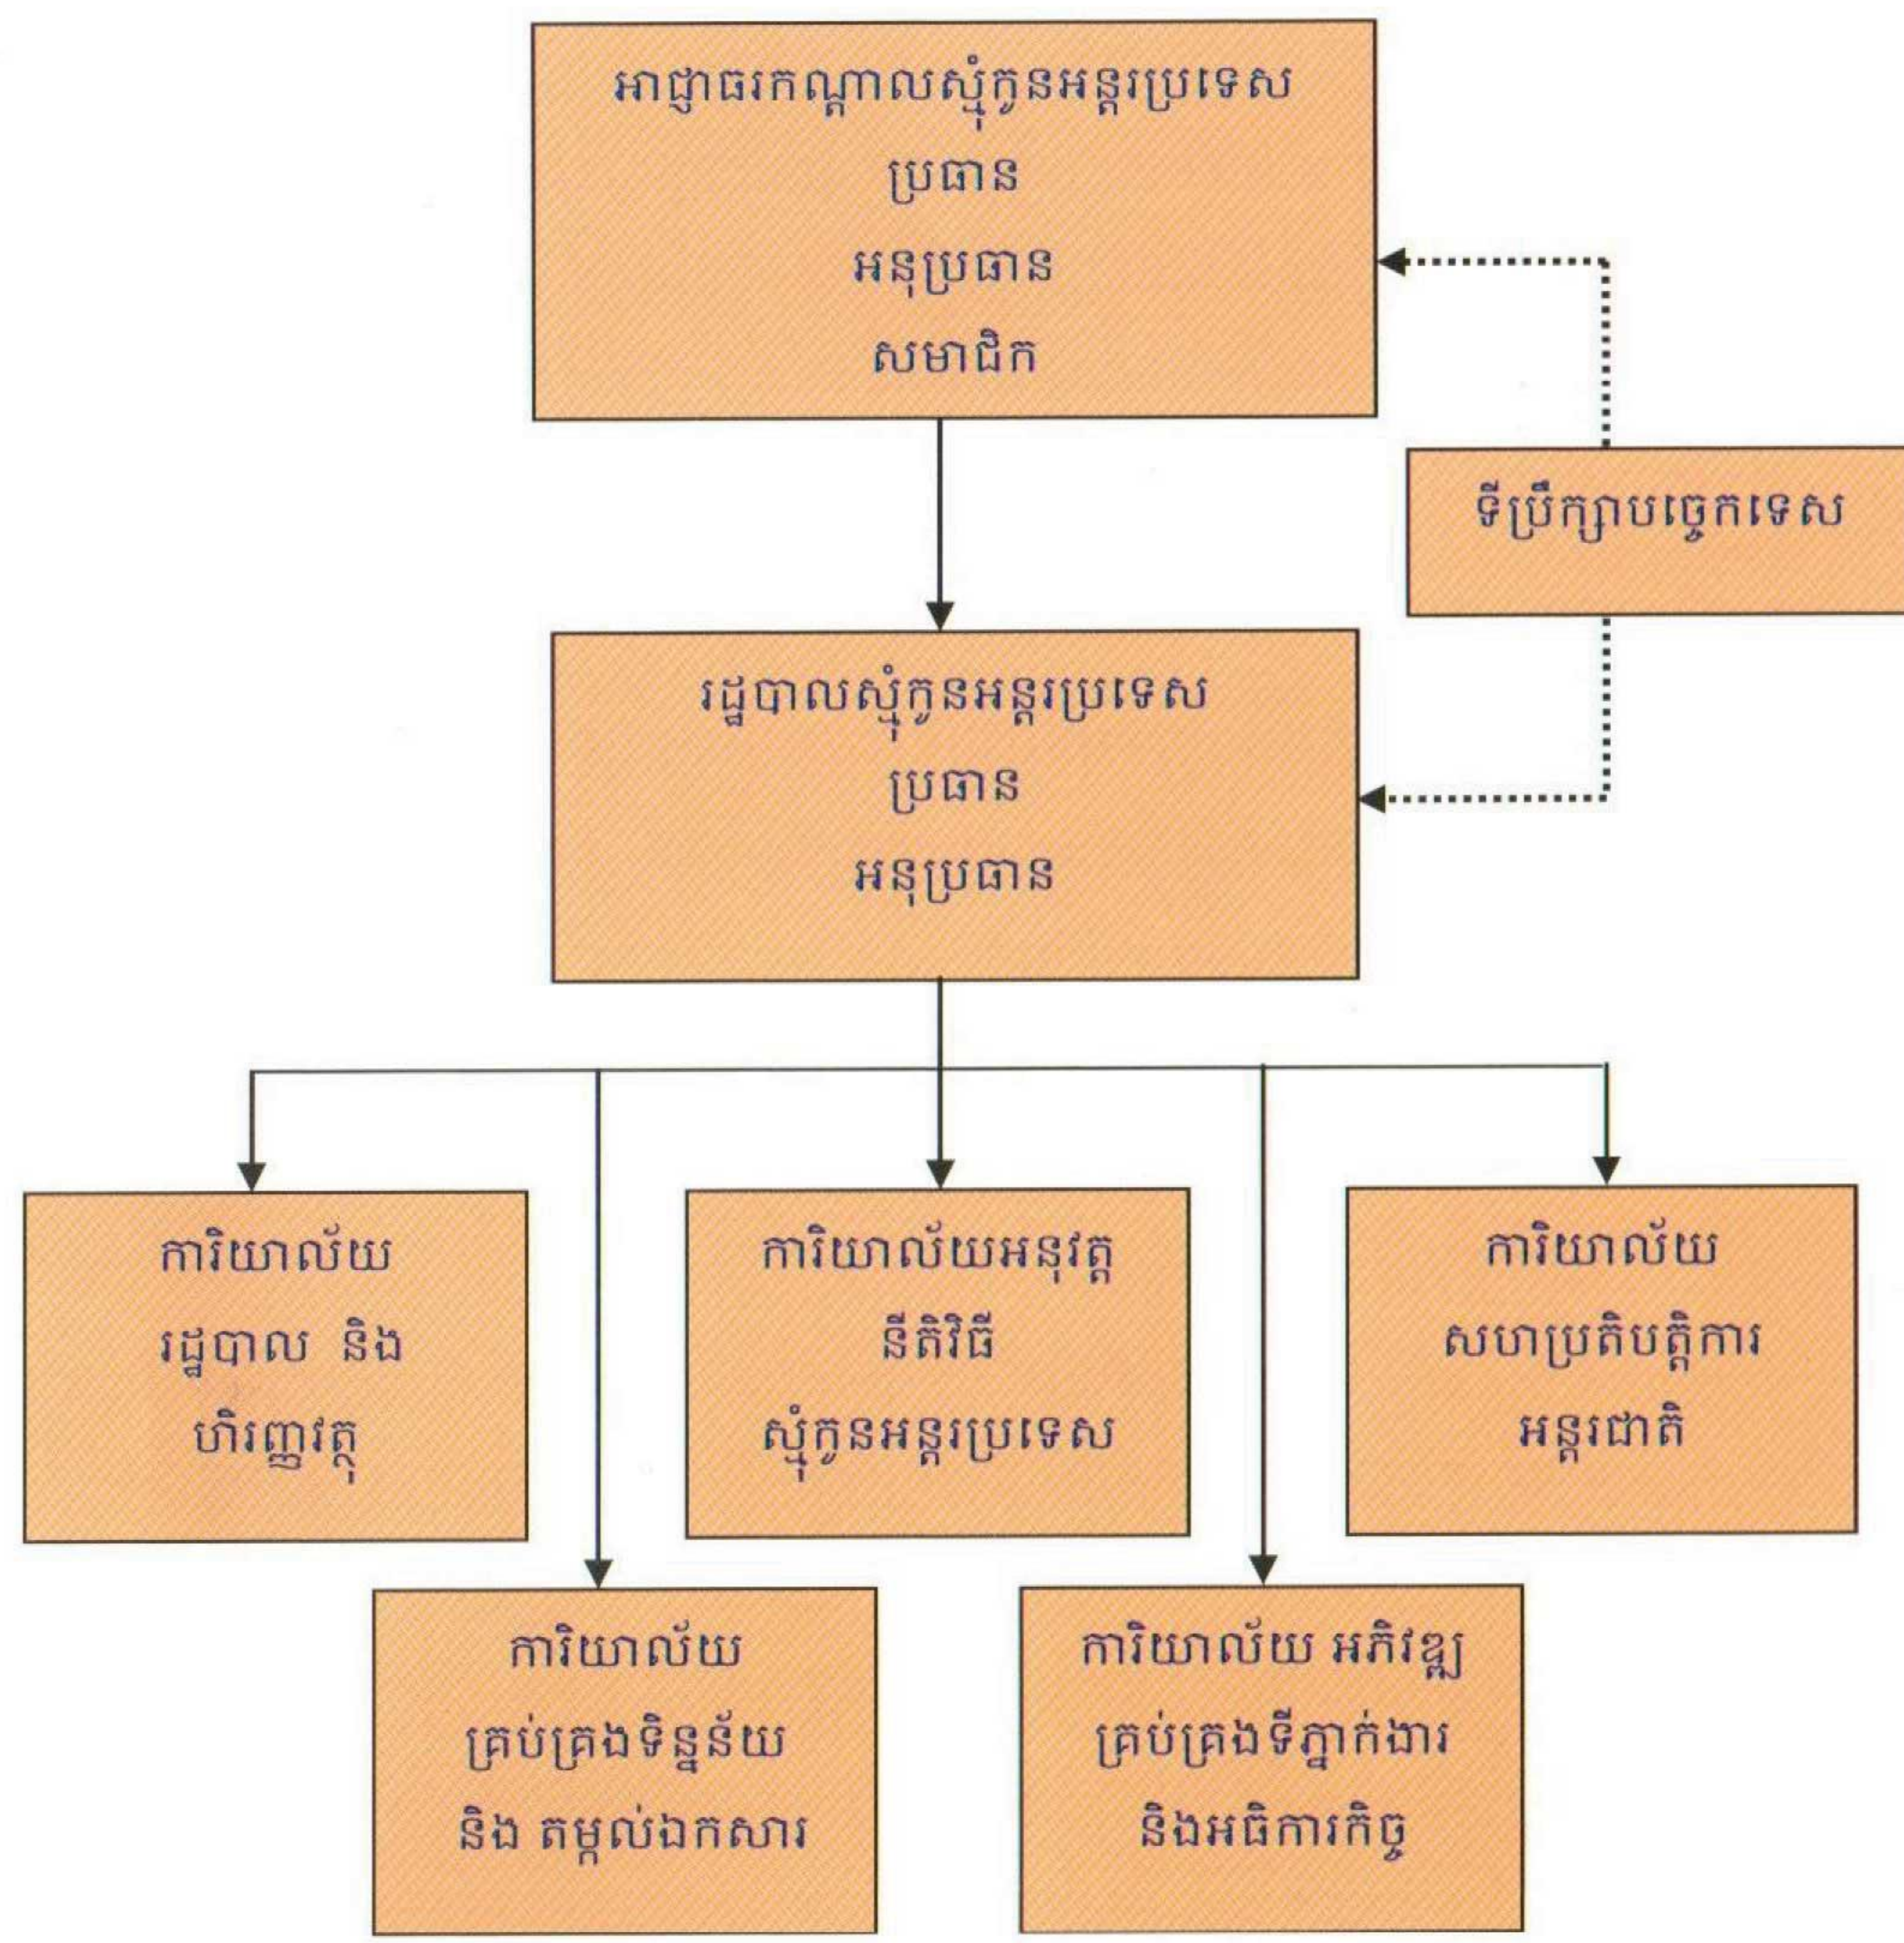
អាជ្ញាធរកណ្តាលសុំកូនអន្តរប្រទេស
ប្រធាន
អនុប្រធាន
សមាជិក

ទីប្រឹក្សាបច្ចេកទេស

រដ្ឋបាលសុំកូនអន្តរប្រទេស
ប្រធាន
អនុប្រធាន

ការិយាល័យ
រដ្ឋបាល និង
ហិរញ្ញវត្ថុ

ការិយាល័យអនុវត្ត
នីតិវិធី
សុំកូនអន្តរប្រទេស

ការិយាល័យ
សហប្រតិបត្តិការ
អន្តរជាតិ

ការិយាល័យ
គ្រប់គ្រងទិន្នន័យ
និង តម្កល់ឯកសារ

ការិយាល័យ អភិវឌ្ឍ
គ្រប់គ្រងទីភ្នាក់ងារ
និងអធិការកិច្ច